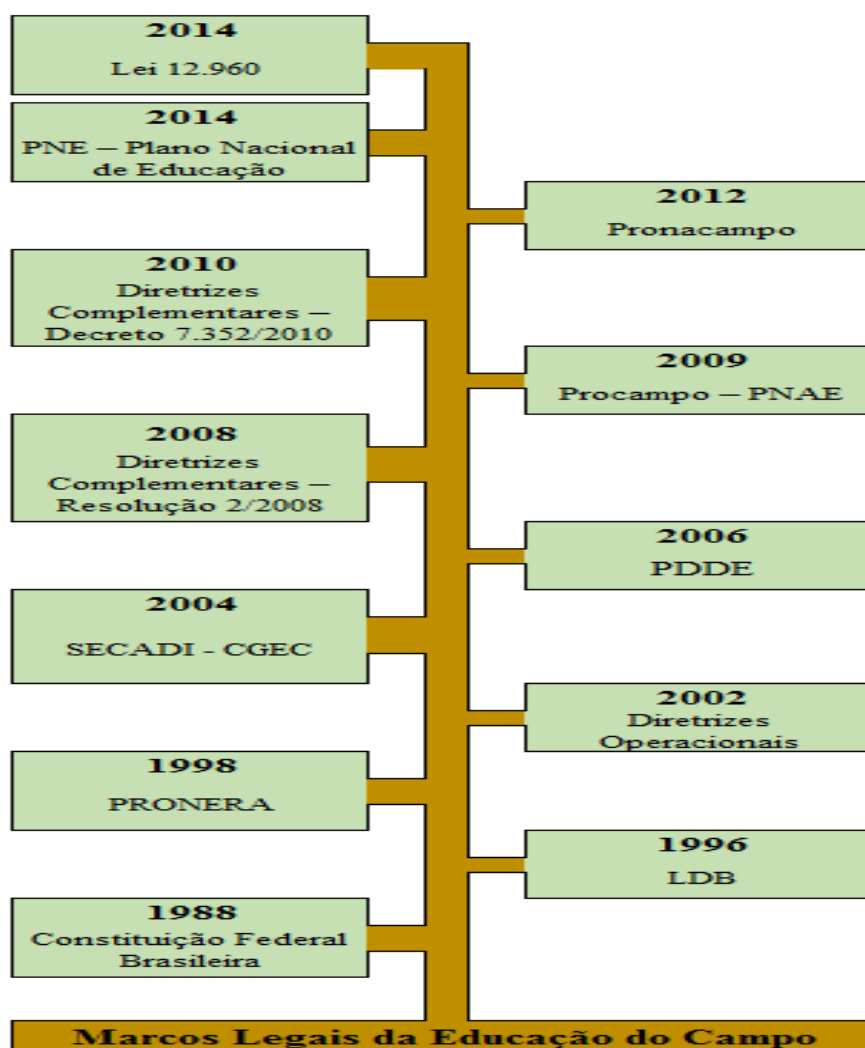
2014
Lei 12.960

2014
PNE – Plano Nacional de Educação

2012
Pronacampo

2010
Diretrizes Complementares – Decreto 7.352/2010

2009
Procampo – PNAE

2008
Diretrizes Complementares – Resolução 2/2008

2006
PDDE

2004
SECADI - CGEC

2002
Diretrizes Operacionais

1998
PRONERA

1996
LDB

1988
Constituição Federal Brasileira

Marcos Legais da Educação do Campo